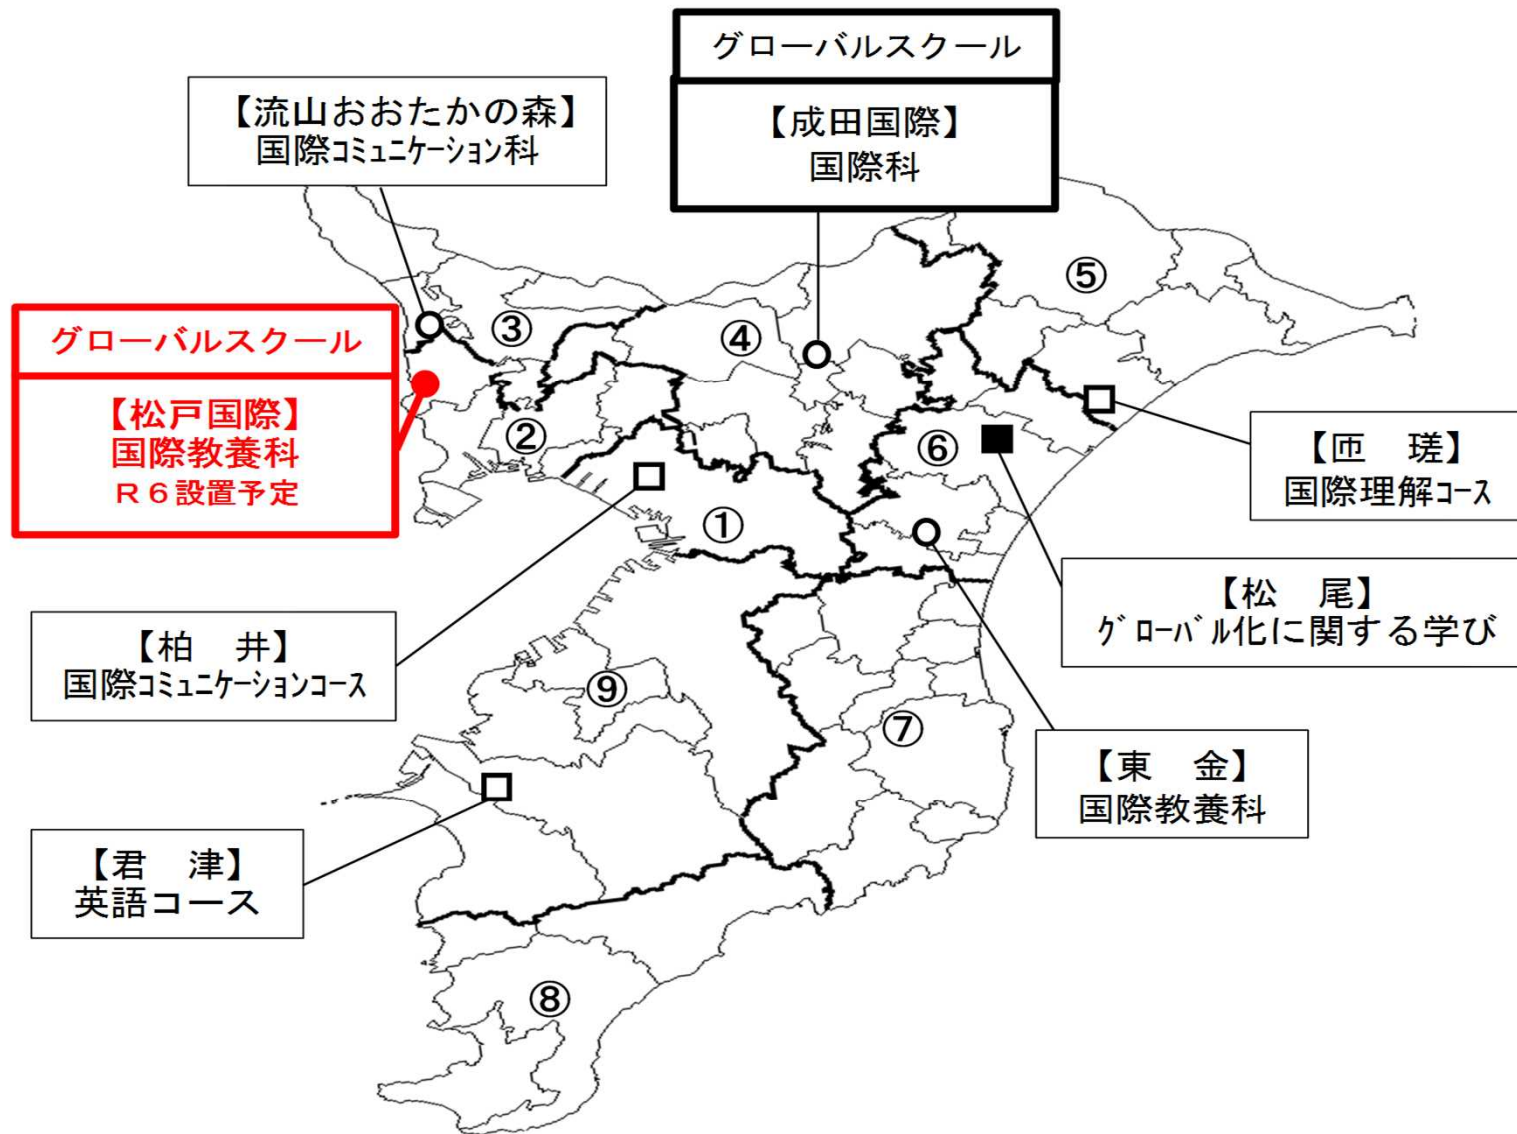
グローバルスクール
【成田国際】
国際科

【流山おおたかの森】
国際コミュニケーション科

グローバルスクール
【松戸国際】
国際教養科
R６設置予定

③
④
⑤
②
⑥
①

【匝　瑳】
国際理解コース

【松　尾】
グローバル化に関する学び

【柏　井】
国際コミュニケーションコース

⑨
⑦

【東　金】
国際教養科

【君　津】
英語コース

⑧